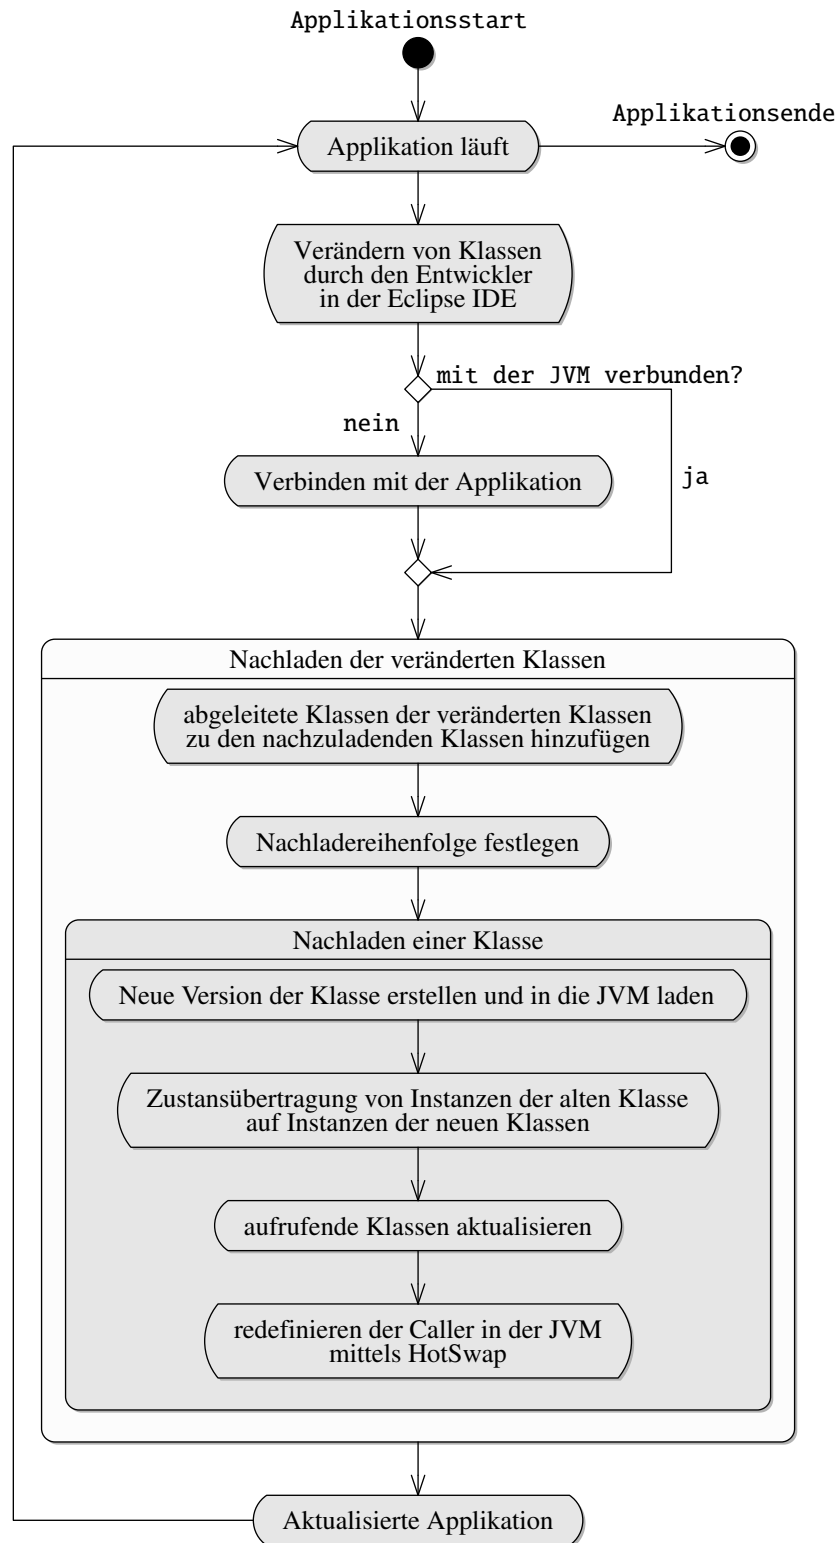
Applikationsstart

Applikationsende

Applikation läuft

Verändern von Klassen durch den Entwickler in der Eclipse IDE

mit der JVM verbunden?

nein

Verbinden mit der Applikation

ja

Nachladen der veränderten Klassen

abgeleitete Klassen der veränderten Klassen zu den nachzuladenden Klassen hinzufügen

Nachladereihenfolge festlegen

Nachladen einer Klasse

Neue Version der Klasse erstellen und in die JVM laden

Zustansübertragung von Instanzen der alten Klasse auf Instanzen der neuen Klassen

aufrufende Klassen aktualisieren

redefinieren der Caller in der JVM mittels HotSwap

Aktualisierte Applikation